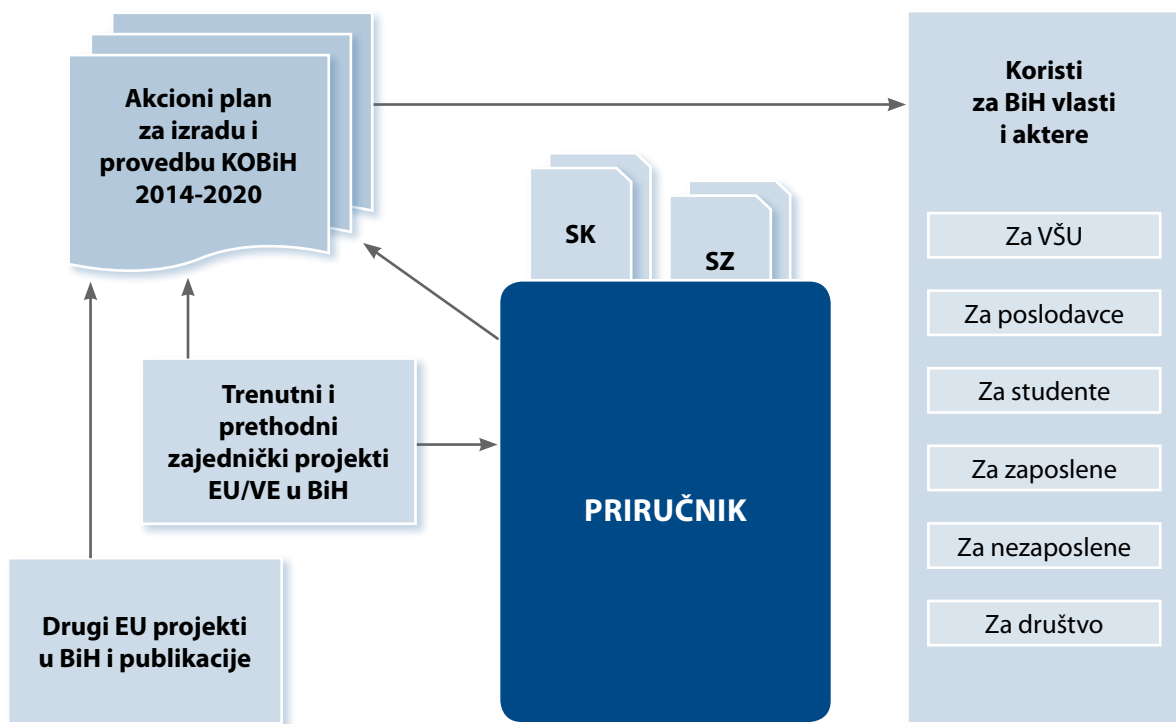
Akcioni plan za izradu i provedbu KOBiH 2014-2020

Koristi za BiH vlasti i aktere

SK

SZ

Za VŠU

Za poslodavce

Za studente

Za zaposlene

Za nezaposlene

Za društvo

Trenutni i prethodni zajednički projekti EU/VE u BiH

PRIRUČNIK

Drugi EU projekti u BiH i publikacije